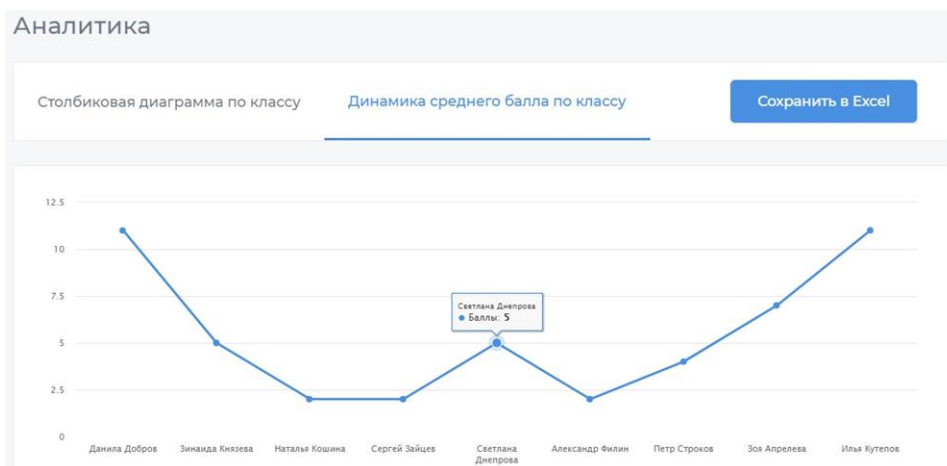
Аналитика

Столбиковая диаграмма по классу

Динамика среднего балла по классу

Сохранить в Excel

12.5
10
7.5
5
2.5
0

Светлана Днепрова
• Баллы: 5

Данила Добров
Зинаида Князева
Наталья Кошина
Сергей Зайцев
Светлана Днепрова
Александр Филин
Петр Строков
Зоя Апрелева
Илья Кутепов